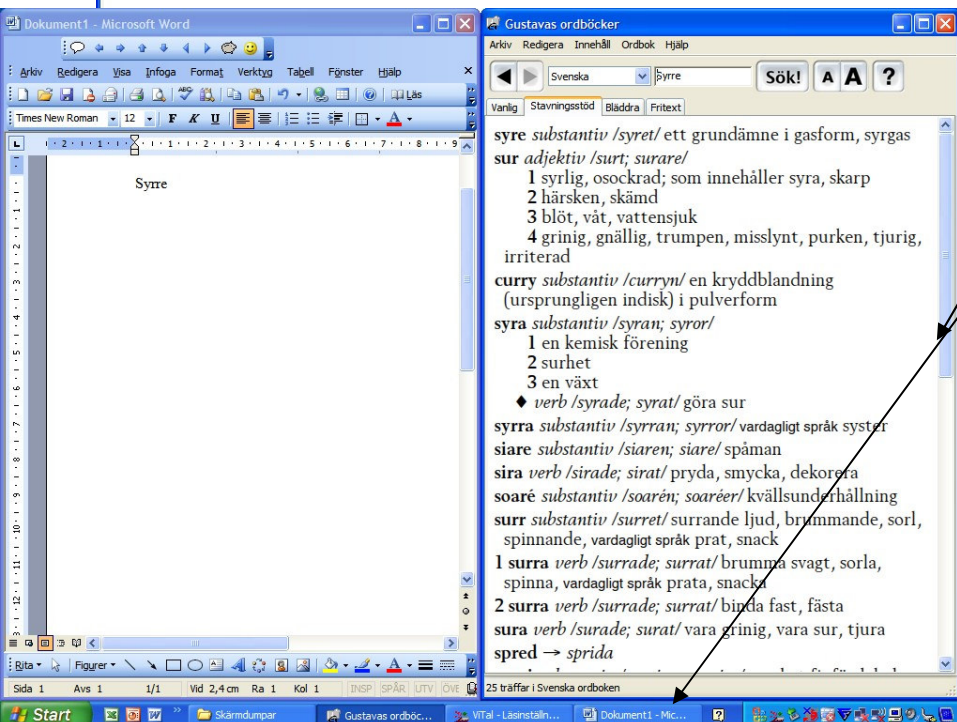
Dokument1 - Microsoft Word

Arkiv Redigera Visa Infoga Format Verktyg Tabell Fönster Hjälp

Läs

Times New Roman 12 F K U

Syrre

Rita Figurer

Sida 1 Avs 1 1/1 Vid 2,4 cm Ra 1 Kol 1 INSP SPÅR UTV ÖVE

Gustavas ordböcker

Arkiv Redigera Innehåll Ordbok Hjälp

Svenska Syrre Sök! A A ?

Vanlig Stavningsstöd Bläddra Fritext

syre *substantiv /syret/* ett grundämne i gasform, syrgas

sur *adjektiv /surt; surare/*
1 syrlig, osockrad; som innehåller syra, skarp
2 härsken, skämd
3 blöt, våt, vattensjuk
4 grinig, gnällig, trumpen, misslynt, purken, tjurig, irriterad

curry *substantiv /curryn/* en kryddblandning (ursprungligen indisk) i pulverform

syra *substantiv /syran; syror/*
1 en kemisk förening
2 surhet
3 en växt
♦ *verb /syrade; syrat/* göra sur

syrra *substantiv /syrran; syrror/* vardagligt språk syster

siare *substantiv /siaren; siare/* spåman

sira *verb /sirade; sirat/* pryda, smycka, dekorera

soaré *substantiv /soarén; soaréer/* kvällsunderhållning

surr *substantiv /surret/* surrande ljud, brummande, sorl, spinnande, vardagligt språk prat, snack

1 surra *verb /surrade; surrat/* brumma svagt, sorla, spinna, vardagligt språk prata, snacka

2 surra *verb /surrade; surrat/* binda fast, fästa

sura *verb /surade; surat/* vara grinig, vara sur, tjura

spred → *sprida*

25 träffar i Svenska ordboken

Start Skärmdumpar Gustavas ordböc... ViTal - Läsinställn... Dokument1 - Mic...